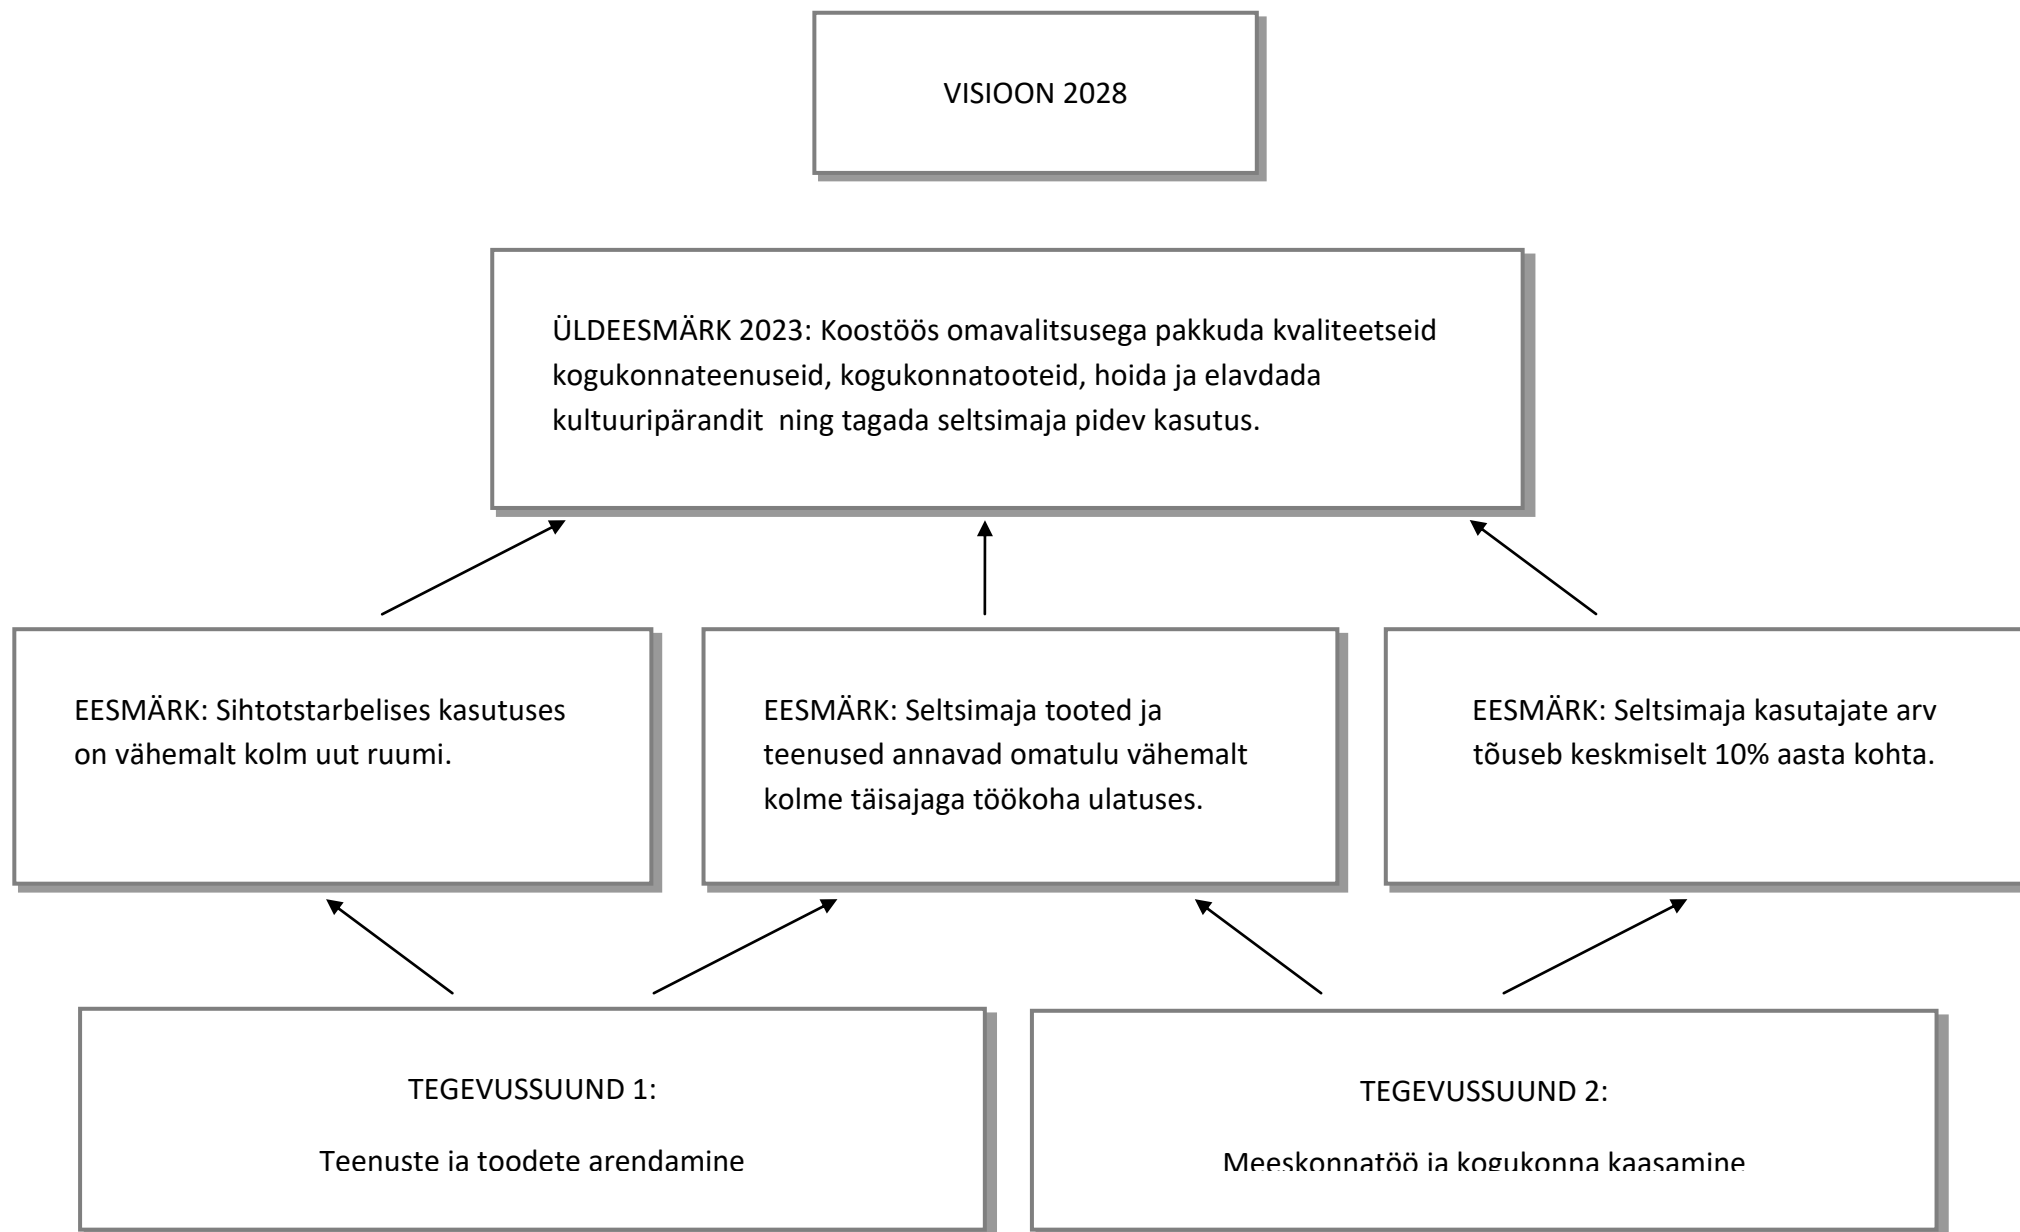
VISIOON 2028

ÜLDEESMÄRK 2023: Koostöös omavalitsusega pakkuda kvaliteetseid kogukonnateenuseid, kogukonnatooteid, hoida ja elavdada kultuuripärandit ning tagada seltsimaja pidev kasutus.

EESMÄRK: Sihtotstarbelises kasutuses on vähemalt kolm uut ruumi.

EESMÄRK: Seltsimaja tooted ja teenused annavad omatulu vähemalt kolme täisajaga töökoha ulatuses.

EESMÄRK: Seltsimaja kasutajate arv tõuseb keskmiselt 10% aasta kohta.

TEGEVUSSUUND 1:

Teenuste ja toodete arendamine

TEGEVUSSUUND 2:

Meeskonnatöö ja kogukonna kaasamine